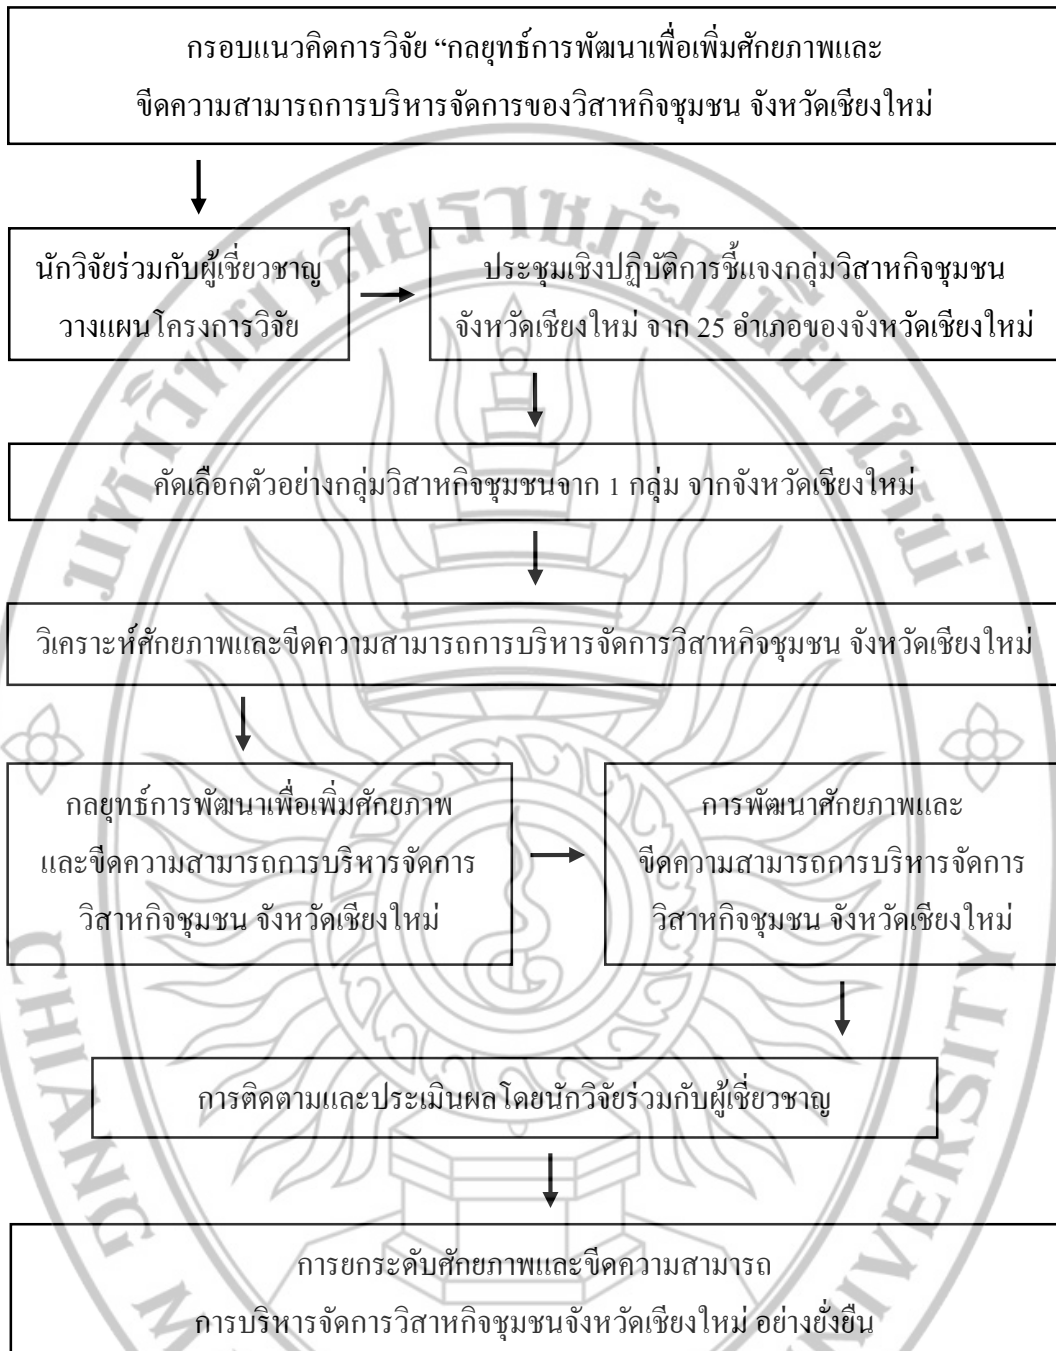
กรอบแนวคิดการวิจัย “กลยุทธ์การพัฒนาเพื่อเพิ่มศักยภาพและขีดความสามารถการบริหารจัดการของวิสาหกิจชุมชน จังหวัดเชียงใหม่

นักวิจัยร่วมกับผู้เชี่ยวชาญ วางแผนโครงการวิจัย

ประชุมเชิงปฏิบัติการชี้แจงกลุ่มวิสาหกิจชุมชน จังหวัดเชียงใหม่ จาก 25 อำเภอของจังหวัดเชียงใหม่

คัดเลือกตัวอย่างกลุ่มวิสาหกิจชุมชนจาก 1 กลุ่ม จากจังหวัดเชียงใหม่

วิเคราะห์ศักยภาพและขีดความสามารถการบริหารจัดการวิสาหกิจชุมชน จังหวัดเชียงใหม่

กลยุทธ์การพัฒนาเพื่อเพิ่มศักยภาพ และขีดความสามารถการบริหารจัดการ วิสาหกิจชุมชน จังหวัดเชียงใหม่

การพัฒนาศักยภาพและ ขีดความสามารถการบริหารจัดการ วิสาหกิจชุมชน จังหวัดเชียงใหม่

การติดตามและประเมินผลโดยนักวิจัยร่วมกับผู้เชี่ยวชาญ

การยกระดับศักยภาพและขีดความสามารถ การบริหารจัดการวิสาหกิจชุมชนจังหวัดเชียงใหม่ อย่างยั่งยืน

CHIANG MAI RAJABHAT UNIVERSITY